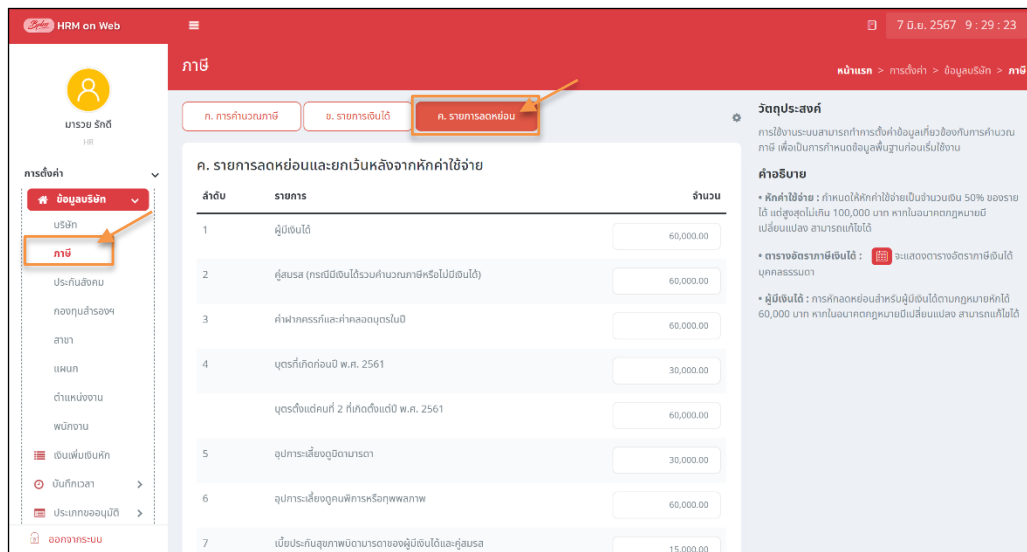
Bplus HRM on Web

7 มิ.ย. 2567 9 : 29 : 23

มารวย รักดี
HR

การตั้งค่า
ข้อมูลบริษัท
บริษัท
ภาษี
ประกันสังคม
กองทุนสำรองฯ
สาขา
แผนก
ตำแหน่งงาน
พนักงาน
เงินเพิ่มเงินหัก
บันทึกเวลา
ประเภทของอนุมัติ
ออกจากระบบ

ภาษี

หน้าแรก > การตั้งค่า > ข้อมูลบริษัท > ภาษี

ก. การคำนวณภาษี | ข. รายการเงินได้ | ค. รายการลดหย่อน

ค. รายการลดหย่อนและยกเว้นหลังจากหักค่าใช้จ่าย

| ลำดับ | รายการ | จำนวน |
|---|---|---|
| 1 | ผู้มีเงินได้ | 60,000.00 |
| 2 | คู่สมรส (กรณีมีเงินได้รวมคำนวณภาษีหรือไม่มีเงินได้) | 60,000.00 |
| 3 | ค่าฝากครรภ์และค่าคลอดบุตรในปี | 60,000.00 |
| 4 | บุตรที่เกิดก่อนปี พ.ศ. 2561 | 30,000.00 |
| | บุตรตั้งแต่คนที่ 2 ที่เกิดตั้งแต่ปี พ.ศ. 2561 | 60,000.00 |
| 5 | อุปการะเลี้ยงดูบิดามารดา | 30,000.00 |
| 6 | อุปการะเลี้ยงดูคนพิการหรือทุพพลภาพ | 60,000.00 |
| 7 | เบี้ยประกันสุขภาพบิดามารดาของผู้มีเงินได้และคู่สมรส | 15,000.00 |

วัตถุประสงค์
การใช้งานระบบสามารถทำการตั้งค่าข้อมูลเกี่ยวข้องกับการคำนวณภาษี เพื่อเป็นการกำหนดข้อมูลพื้นฐานก่อนเริ่มใช้งาน

คำอธิบาย
• หักค่าใช้จ่าย : กำหนดให้หักค่าใช้จ่ายเป็นจำนวนเงิน 50% ของรายได้ แต่สูงสุดไม่เกิน 100,000 บาท หากในอนาคตกฎหมายมีเปลี่ยนแปลง สามารถแก้ไขได้

• ตารางอัตราภาษีเงินได้ : จะแสดงตารางอัตราภาษีเงินได้บุคคลธรรมดา

• ผู้มีเงินได้ : การหักลดหย่อนสำหรับผู้มีเงินได้ตามกฎหมายหักได้ 60,000 บาท หากในอนาคตกฎหมายมีเปลี่ยนแปลง สามารถแก้ไขได้